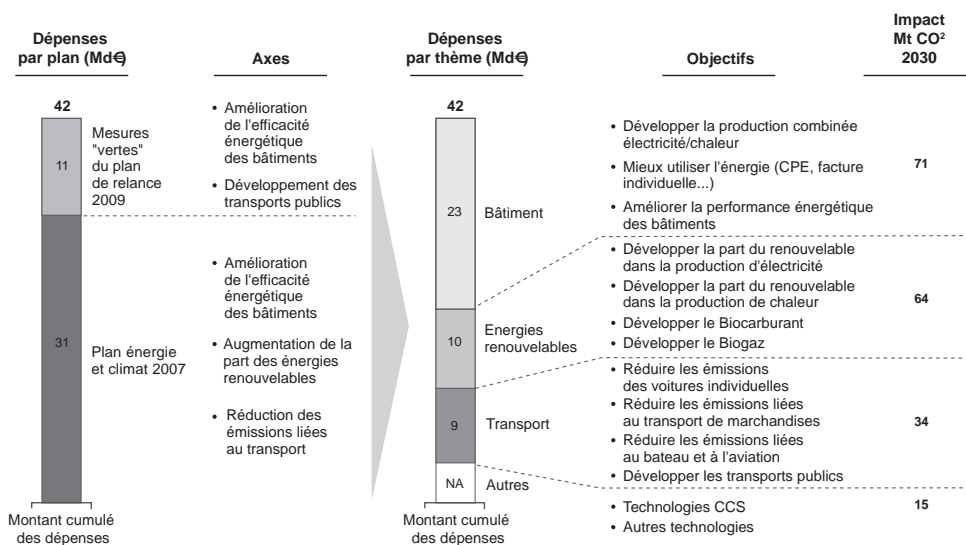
Dépenses par plan (Md€)

Axes

Dépenses par thème (Md€)

Objectifs

Impact Mt CO²
2030

42

11

Mesures "vertes" du plan de relance 2009

31

Plan énergie et climat 2007

Montant cumulé des dépenses

• Amélioration de l'efficacité énergétique des bâtiments
• Développement des transports publics

• Amélioration de l'efficacité énergétique des bâtiments
• Augmentation de la part des énergies renouvelables
• Réduction des émissions liées au transport

42

23 Bâtiment

10 Energies renouvelables

9 Transport

NA Autres

Montant cumulé des dépenses

• Développer la production combinée électricité/chaleur
• Mieux utiliser l'énergie (CPE, facture individuelle...)
• Améliorer la performance énergétique des bâtiments

71

• Développer la part du renouvelable dans la production d'électricité
• Développer la part du renouvelable dans la production de chaleur
• Développer le Biocarburant
• Développer le Biogaz

64

• Réduire les émissions des voitures individuelles
• Réduire les émissions liées au transport de marchandises
• Réduire les émissions liées au bateau et à l'aviation
• Développer les transports publics

34

• Technologies CCS
• Autres technologies

15